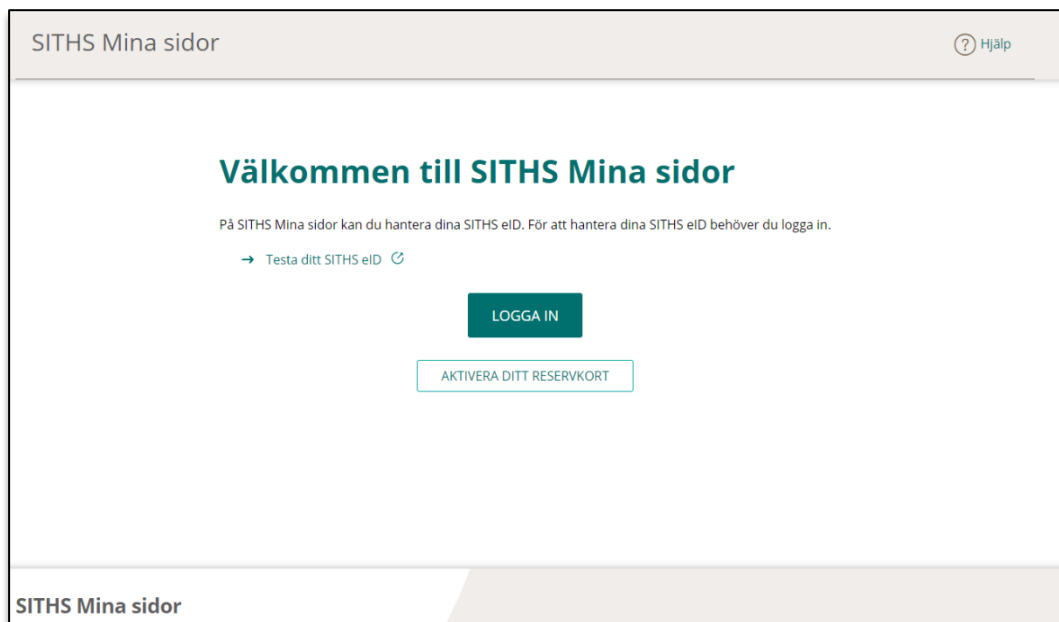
SITHS Mina sidor

Hjälp

Välkommen till SITHS Mina sidor

På SITHS Mina sidor kan du hantera dina SITHS eID. För att hantera dina SITHS eID behöver du logga in.

→ Testa ditt SITHS eID

LOGGA IN

AKTIVERA DITT RESERVKORT

SITHS Mina sidor